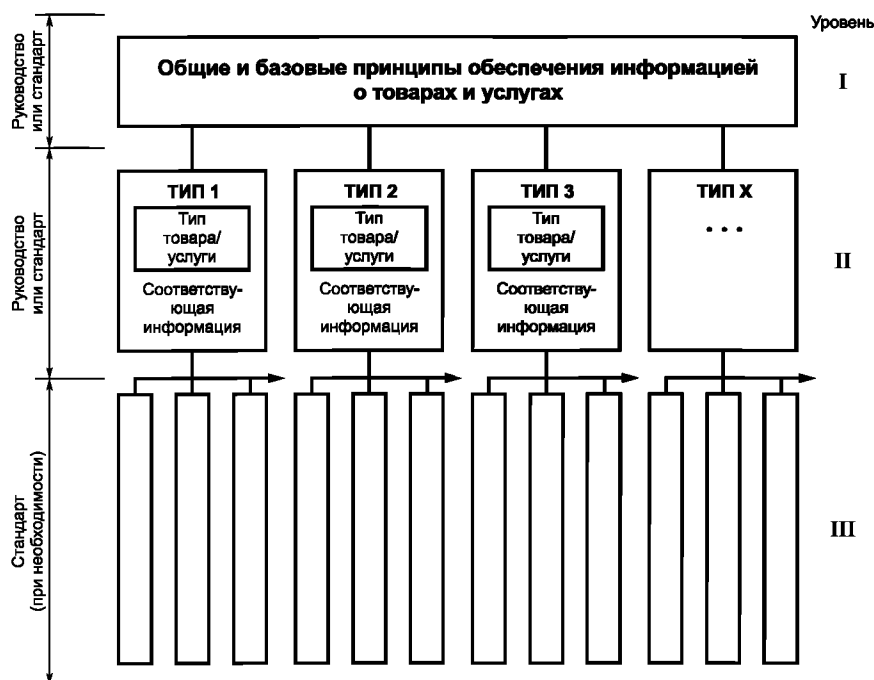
Руководство или стандарт

Уровень

Общие и базовые принципы обеспечения информацией о товарах и услугах

I

Руководство или стандарт

ТИП 1

Тип товара/услуги

Соответствующая информация

ТИП 2

Тип товара/услуги

Соответствующая информация

ТИП 3

Тип товара/услуги

Соответствующая информация

ТИП X

. . .

II

Стандарт (при необходимости)

III